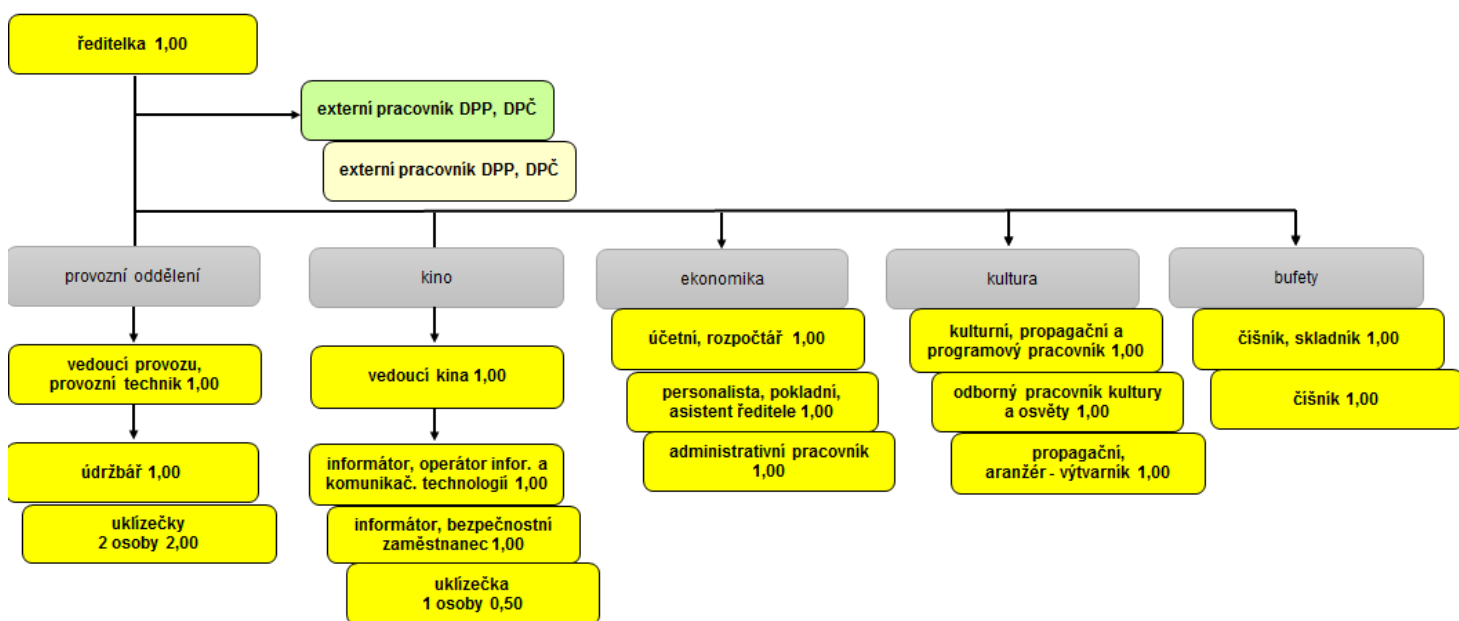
ředitelka 1,00

externí pracovník DPP, DPČ

externí pracovník DPP, DPČ

provozní oddělení

vedoucí provozu, provozní technik 1,00

údržbář 1,00

uklízečky 2 osoby 2,00

kino

vedoucí kina 1,00

informátor, operátor infor. a komunikač. technologií 1,00

informátor, bezpečnostní zaměstnanec 1,00

uklízečka 1 osoby 0,50

ekonomika

účetní, rozpočtář 1,00

personalista, pokladní, asistent ředitele 1,00

administrativní pracovník 1,00

kultura

kulturní, propagační a programový pracovník 1,00

odborný pracovník kultury a osvěty 1,00

propagační, aranžér - výtvarník 1,00

bufety

číšník, skladník 1,00

číšník 1,00